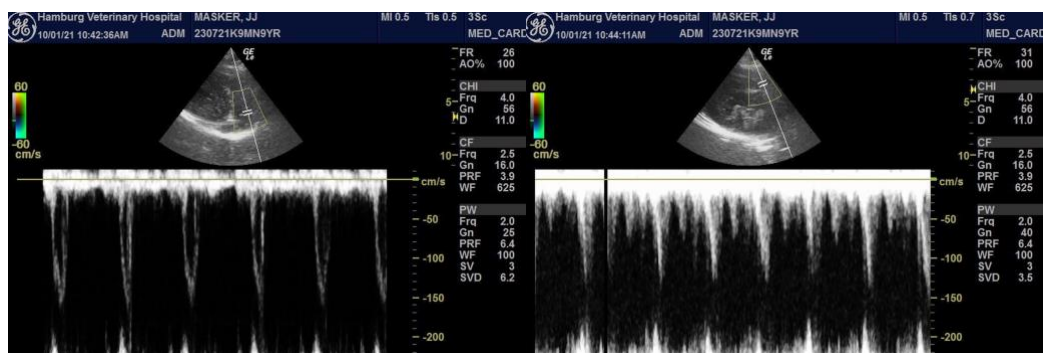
Hamburg Veterinary Hospital MASKER, JJ MI 0.5 TIs 0.5 3Sc
10/01/21 10:42:36AM ADM 230721K9MN9YR MED_CARD

FR 26
AO% 100

60

-60
cm/s

CHI
Frq 4.0
Gn 56
D 11.0

CF
Frq 2.5
Gn 16.0
PRF 3.9
WF 625

PW
Frq 2.0
Gn 25
PRF 6.4
WF 100
SV 3
SVD 6.2

5
10
cm/s
-50
-100
-150
-200

Hamburg Veterinary Hospital MASKER, JJ MI 0.5 TIs 0.7 3Sc
10/01/21 10:44:11AM ADM 230721K9MN9YR MED_CARD

FR 31
AO% 100

60

-60
cm/s

CHI
Frq 4.0
Gn 56
D 11.0

CF
Frq 2.5
Gn 16.0
PRF 3.9
WF 625

PW
Frq 2.0
Gn 40
PRF 6.4
WF 100
SV 3
SVD 3.5

5
10
cm/s
-50
-100
-150
-200